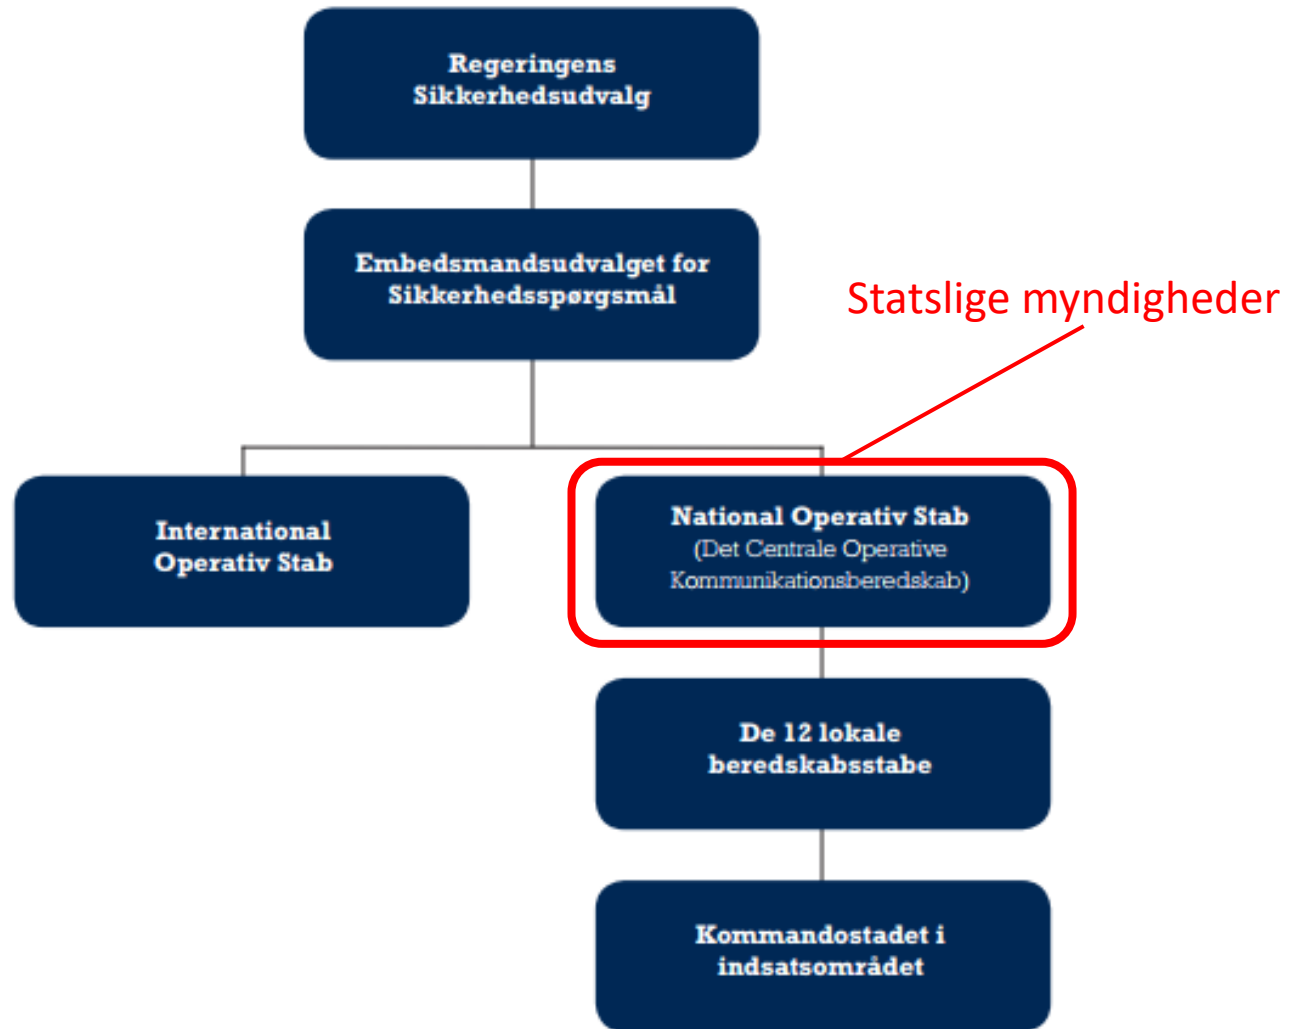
Regeringens Sikkerhedsudvalg

Embedsmandsudvalget for Sikkerhedsspørgsmål

Statslige myndigheder

International Operativ Stab

National Operativ Stab
(Det Centrale Operative Kommunikationsberedskab)

De 12 lokale beredskabsstabe

Kommandostadet i indsatsområdet